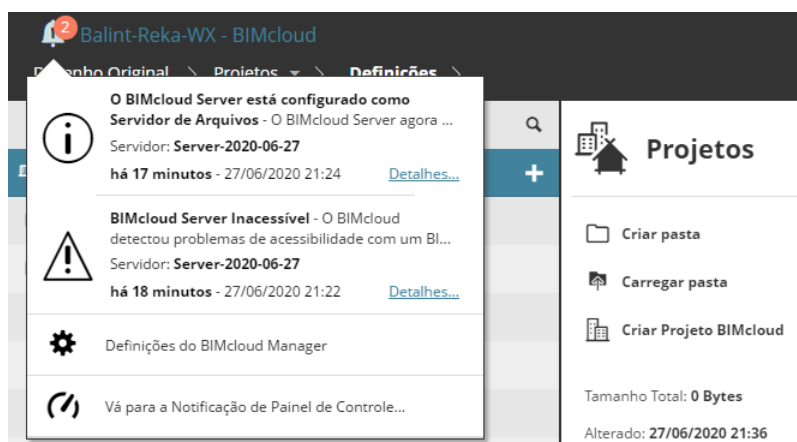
2 Balint-Reka-WX - BIMcloud

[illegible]nho Original > Projetos ▾ > Definições >

O BIMcloud Server está configurado como Servidor de Arquivos - O BIMcloud Server agora ...

Servidor: Server-2020-06-27

há 17 minutos - 27/06/2020 21:24 Detalhes...

BIMcloud Server Inacessível - O BIMcloud detectou problemas de acessibilidade com um BI...

Servidor: Server-2020-06-27

há 18 minutos - 27/06/2020 21:22 Detalhes...

Definições do BIMcloud Manager

Vá para a Notificação de Painel de Controle...

Projetos

Criar pasta

Carregar pasta

Criar Projeto BIMcloud

Tamanho Total: 0 Bytes

Alterado: 27/06/2020 21:36